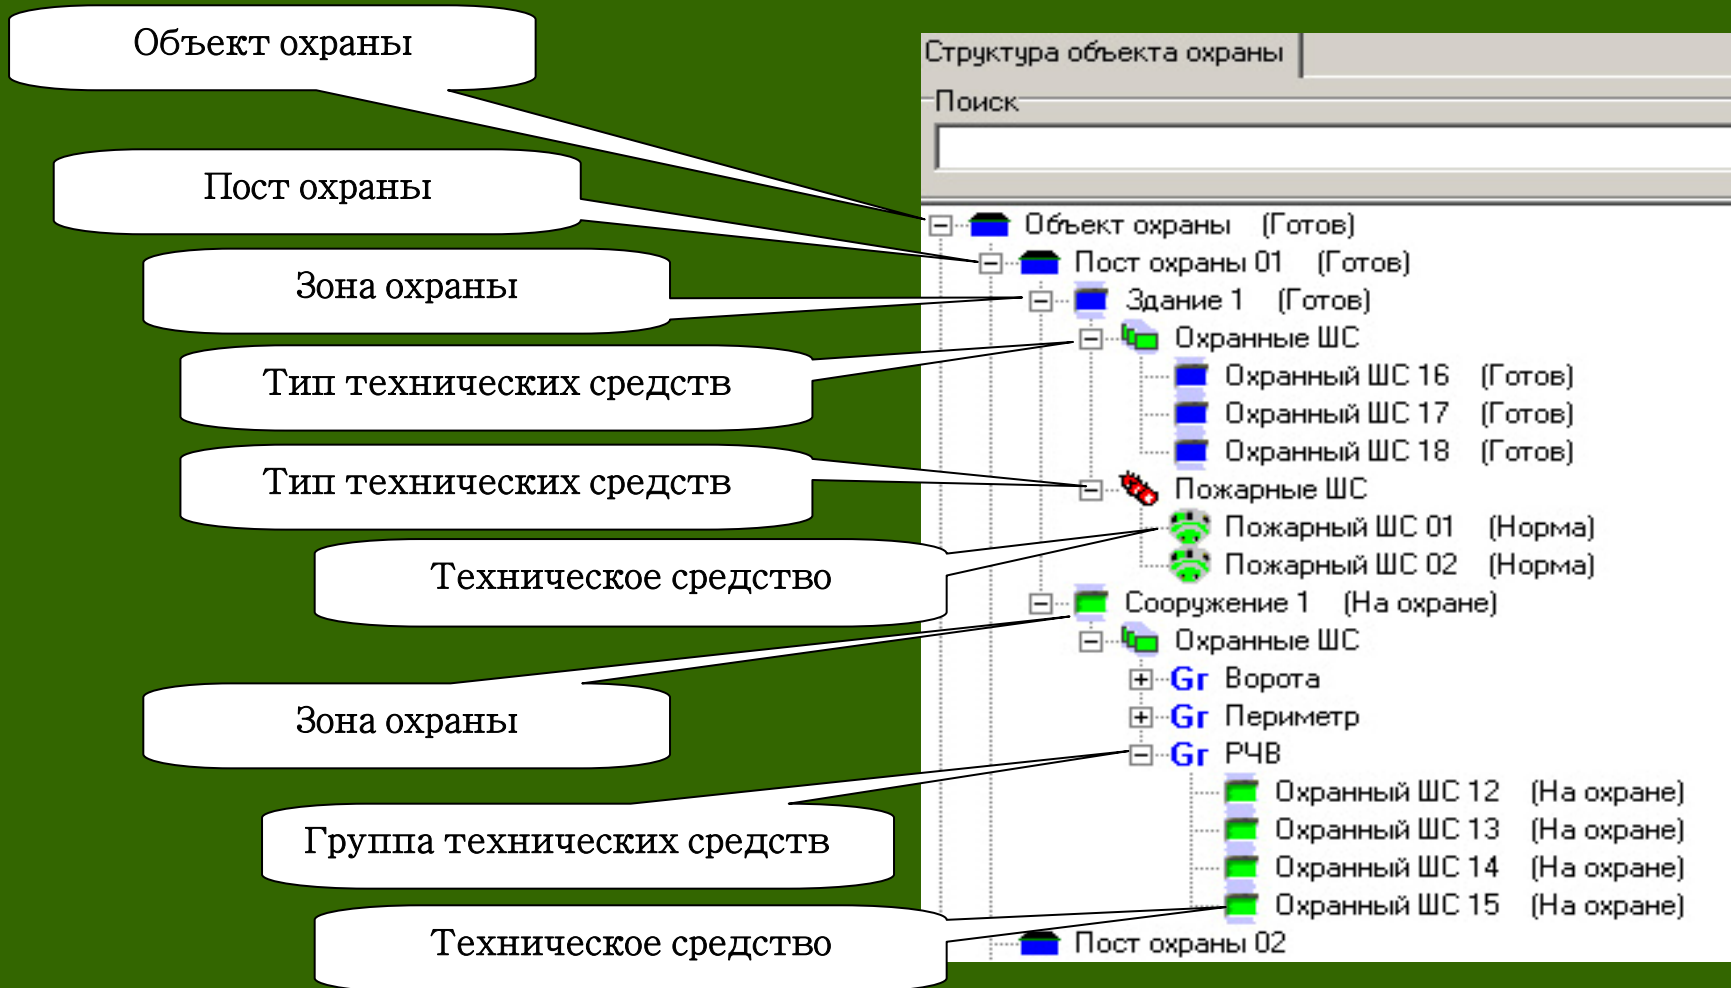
Объект охраны

Пост охраны

Зона охраны

Тип технических средств

Тип технических средств

Техническое средство

Зона охраны

Группа технических средств

Техническое средство

Структура объекта охраны

Поиск

Объект охраны (Готов)
Пост охраны 01 (Готов)
Здание 1 (Готов)
Охранные ШС
Охранный ШС 16 (Готов)
Охранный ШС 17 (Готов)
Охранный ШС 18 (Готов)
Пожарные ШС
Пожарный ШС 01 (Норма)
Пожарный ШС 02 (Норма)
Сооружение 1 (На охране)
Охранные ШС
Gr Ворота
Gr Периметр
Gr РЧВ
Охранный ШС 12 (На охране)
Охранный ШС 13 (На охране)
Охранный ШС 14 (На охране)
Охранный ШС 15 (На охране)
Пост охраны 02